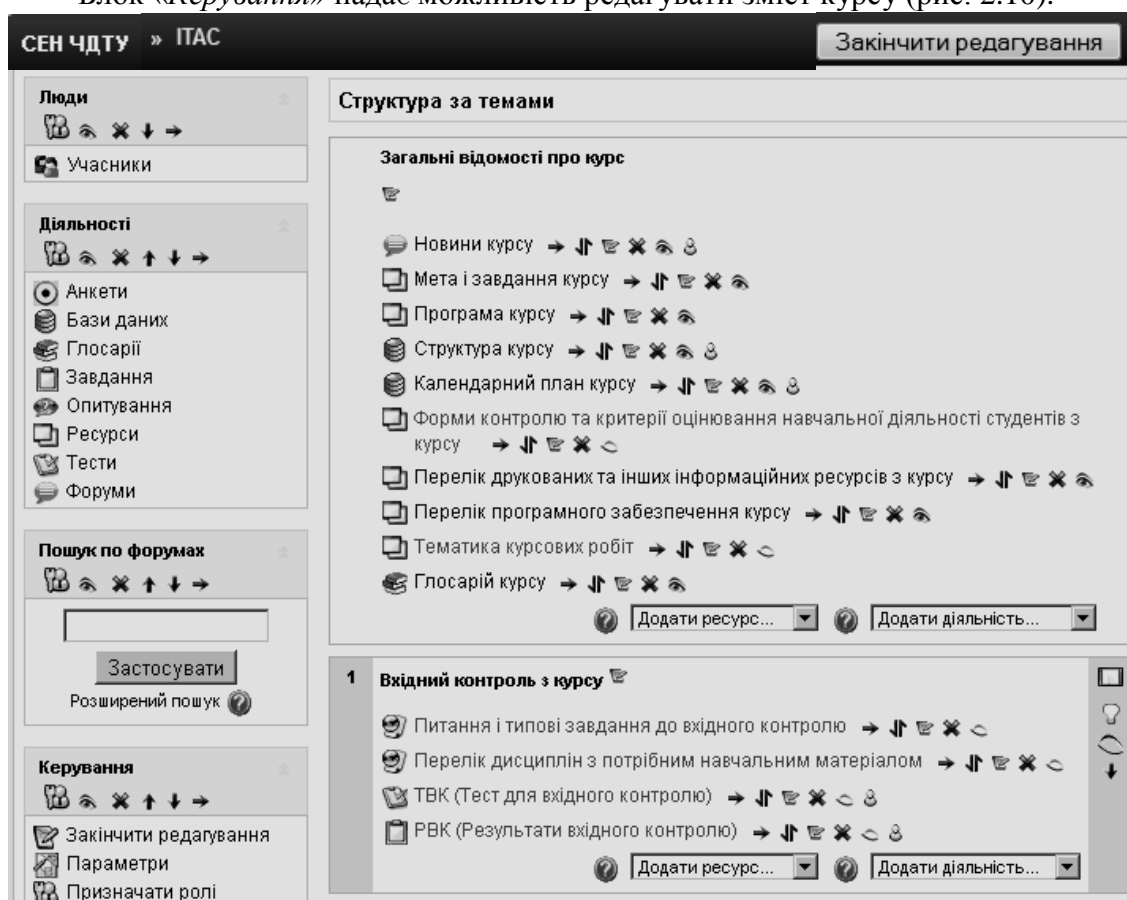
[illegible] «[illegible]» надає можливість редагувати зміст курсу (рис. 2.16).

СЕН ЧДТУ » ІТАС

Закінчити редагування

Люди

Учасники

Діяльності

Анкети
Бази даних
Глосарії
Завдання
Опитування
Ресурси
Тести
Форуми

Пошук по форумах

Застосувати

Розширений пошук

Керування

Закінчити редагування
Параметри
Призначати ролі

Структура за темами

Загальні відомості про курс

Новини курсу
Мета і завдання курсу
Програма курсу
Структура курсу
Календарний план курсу
Форми контролю та критерії оцінювання навчальної діяльності студентів з курсу
Перелік друкованих та інших інформаційних ресурсів з курсу
Перелік програмного забезпечення курсу
Тематика курсових робіт
Глосарій курсу

Додати ресурс...
Додати діяльність...

1 Вхідний контроль з курсу

Питання і типові завдання до вхідного контролю
Перелік дисциплін з потрібним навчальним матеріалом
ТВК (Тест для вхідного контролю)
РВК (Результати вхідного контролю)

Додати ресурс...
Додати діяльність...